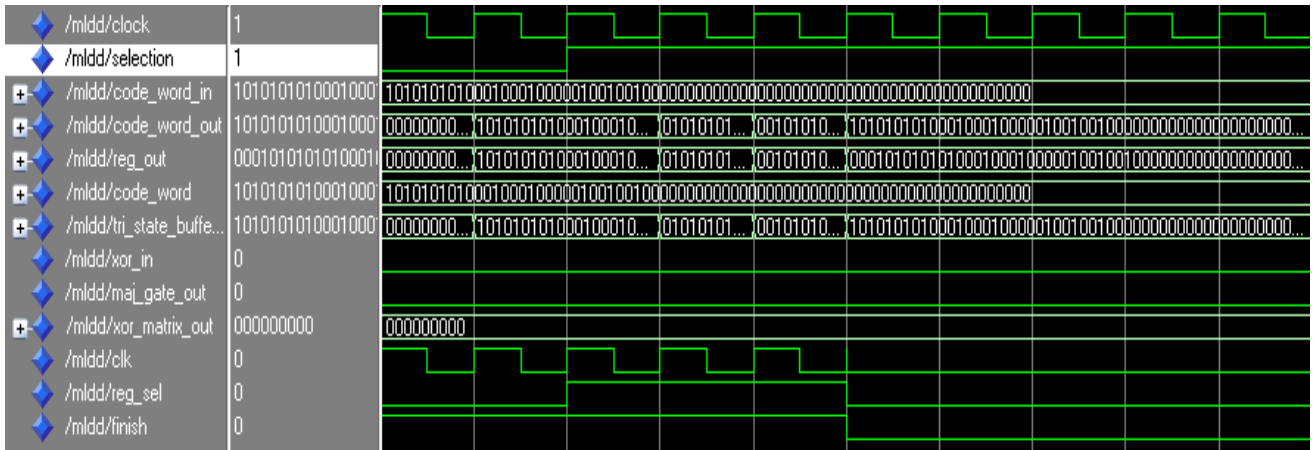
/mldd/clock | 1
/mldd/selection | 1
/mldd/code_word_in | 1010101010001000 | 10101010100010001000001001001000000000000000000000000000000000000000000
/mldd/code_word_out | 1010101010001000 | 00000000... | 1010101010001000010... | 01010101... | 00101010... | 10101010100010001000001001001000000000000000000000000...
/mldd/reg_out | 0001010101010001 | 00000000... | 1010101010001000010... | 01010101... | 00101010... | 00010101010100010001000001001001000000000000000000...
/mldd/code_word | 1010101010001000 | 10101010100010001000001001001000000000000000000000000000000000000000000
/mldd/tri_state_buffe... | 1010101010001000 | 00000000... | 1010101010001000010... | 01010101... | 00101010... | 10101010100010001000001001001000000000000000000000000...
/mldd/xor_in | 0
/mldd/maj_gate_out | 0
/mldd/xor_matrix_out | 000000000 | 000000000
/mldd/clk | 0
/mldd/reg_sel | 0
/mldd/finish | 0